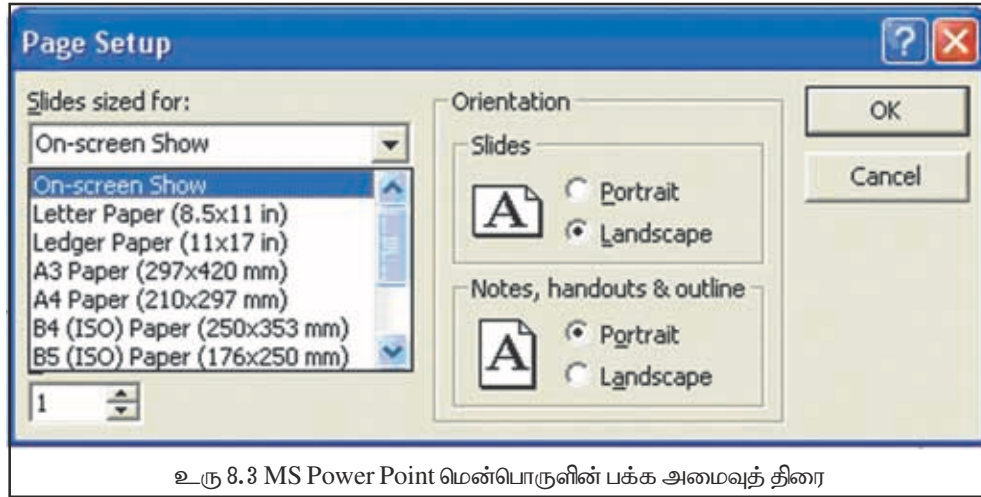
Page Setup

Slides sized for:

On-screen Show

On-screen Show
Letter Paper (8.5x11 in)
Ledger Paper (11x17 in)
A3 Paper (297x420 mm)
A4 Paper (210x297 mm)
B4 (ISO) Paper (250x353 mm)
B5 (ISO) Paper (176x250 mm)

1

Orientation

Slides

A

Portrait

Landscape

Notes, handouts & outline

A

Portrait

Landscape

OK

Cancel

உரு 8.3 MS Power Point மென்பொருளின் பக்க அமைவுத் திரை